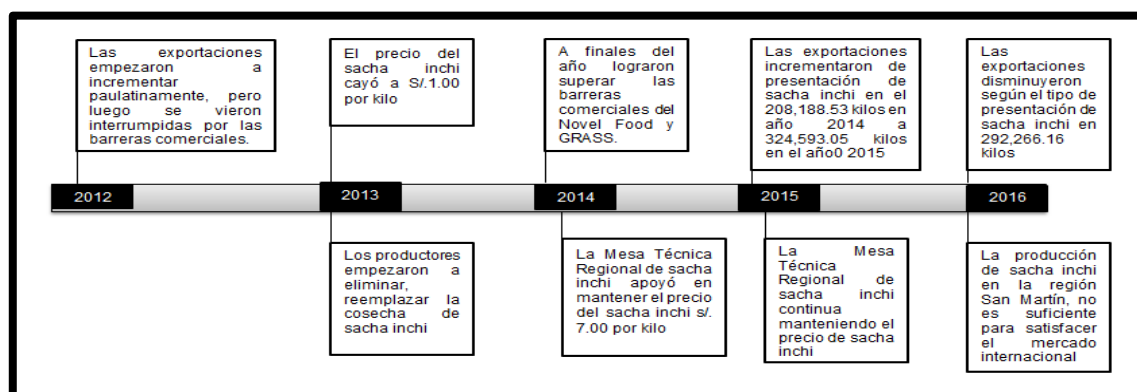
Las exportaciones empezaron a incrementar paulatinamente, pero luego se vieron interrumpidas por las barreras comerciales.

El precio del sacha inchi cayó a S/.1.00 por kilo

A finales del año lograron superar las barreras comerciales del Novel Food y GRASS.

Las exportaciones incrementaron de presentación de sacha inchi en el 208,188.53 kilos en año 2014 a 324,593.05 kilos en el año0 2015

Las exportaciones disminuyeron según el tipo de presentación de sacha inchi en 292,266.16 kilos

2012

2013

2014

2015

2016

Los productores empezaron a eliminar, reemplazar la cosecha de sacha inchi

La Mesa Técnica Regional de sacha inchi apoyó en mantener el precio del sacha inchi s/. 7.00 por kilo

La Mesa Técnica Regional de sacha inchi continua manteniendo el precio de sacha inchi

La producción de sacha inchi en la región San Martín, no es suficiente para satisfacer el mercado internacional